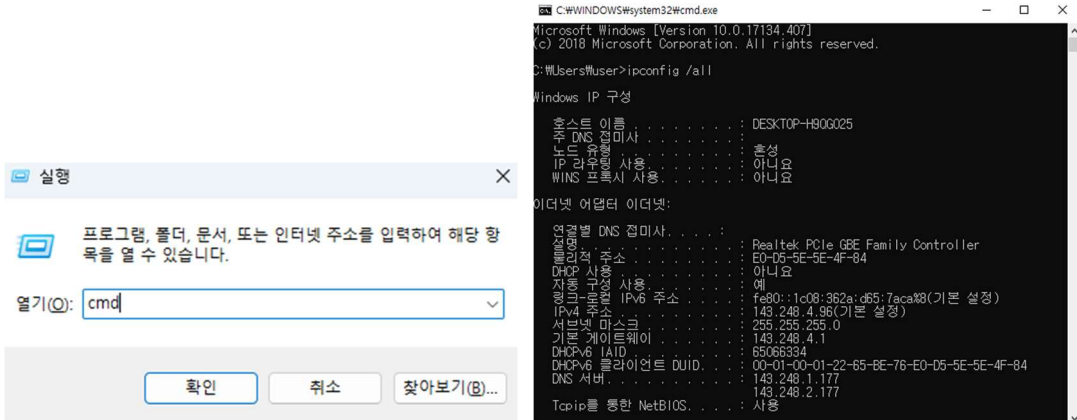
실행

프로그램, 폴더, 문서, 또는 인터넷 주소를 입력하여 해당 항목을 열 수 있습니다.

열기(O): cmd

확인 취소 찾아보기(B)...

C:₩WINDOWS₩system32₩cmd.exe

Microsoft Windows [Version 10.0.17134.407]
(c) 2018 Microsoft Corporation. All rights reserved.

C:₩Users₩user>ipconfig /all

Windows IP 구성

호스트 이름 . . . . . . . . : DESKTOP-H9QG025
주 DNS 접미사 . . . . . . . :
노드 유형 . . . . . . . . . : 혼성
IP 라우팅 사용. . . . . . . : 아니요
WINS 프록시 사용. . . . . . : 아니요

이더넷 어댑터 이더넷:

연결별 DNS 접미사. . . . :
설명. . . . . . . . . . . . : Realtek PCIe GBE Family Controller
물리적 주소 . . . . . . . . : E0-D5-5E-5E-4F-84
DHCP 사용 . . . . . . . . . : 아니요
자동 구성 사용. . . . . . . : 예
링크-로컬 IPv6 주소 . . . . : fe80::1c08:362a:d65:7aca%8(기본 설정)
IPv4 주소 . . . . . . . . . : 143.248.4.96(기본 설정)
서브넷 마스크 . . . . . . . : 255.255.255.0
기본 게이트웨이 . . . . . . : 143.248.4.1
DHCPv6 IAID . . . . . . . . : 65066334
DHCPv6 클라이언트 DUID. . . : 00-01-00-01-22-65-BE-76-E0-D5-5E-5E-4F-84
DNS 서버. . . . . . . . . . : 143.248.1.177
143.248.2.177
Tcpip를 통한 NetBIOS. . . . : 사용